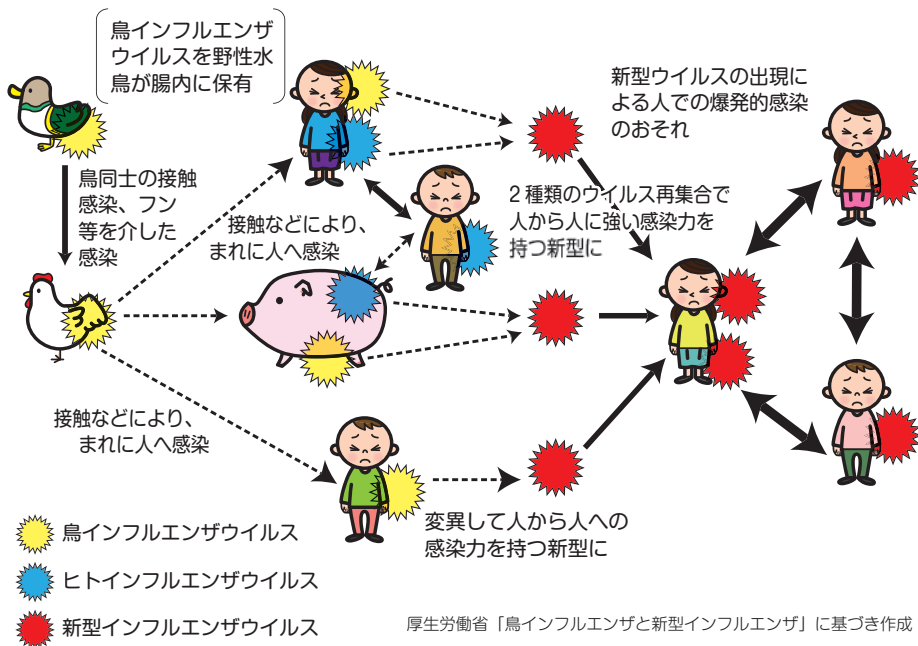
鳥インフルエンザウイルスを野性水鳥が腸内に保有

鳥同士の接触感染、フン等を介した感染

接触などにより、まれに人へ感染

新型ウイルスの出現による人での爆発的感染のおそれ

2 種類のウイルス再集合で人から人に強い感染力を持つ新型に

接触などにより、まれに人へ感染

変異して人から人への感染力を持つ新型に

鳥インフルエンザウイルス

ヒトインフルエンザウイルス

新型インフルエンザウイルス

厚生労働省「鳥インフルエンザと新型インフルエンザ」に基づき作成